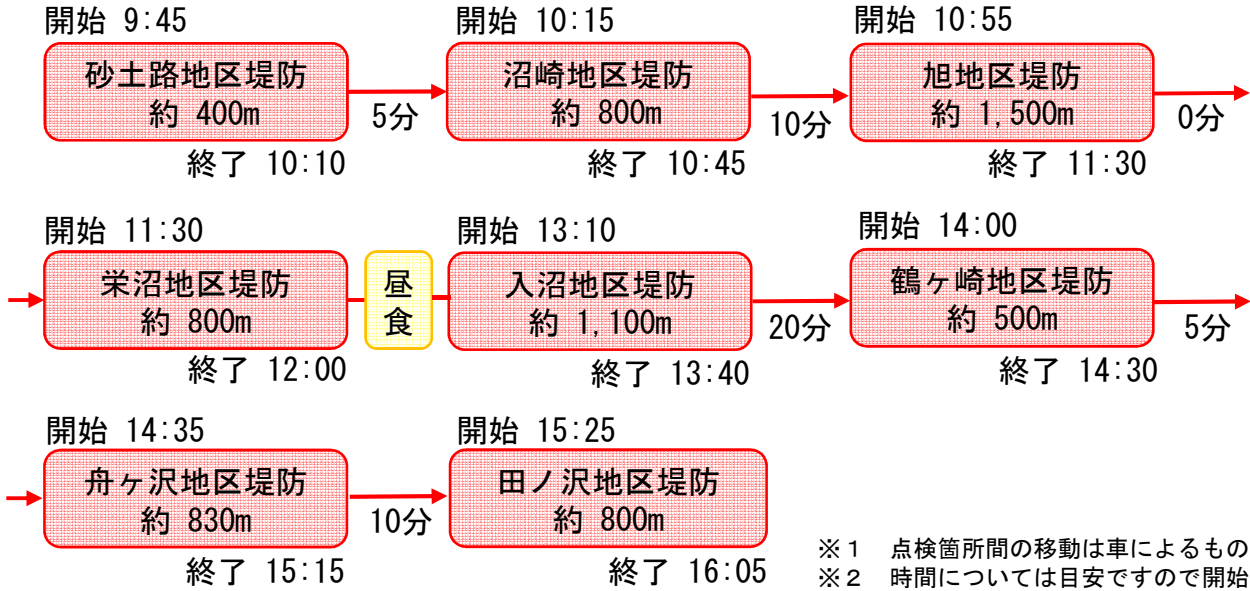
開始 9:45
砂土路地区堤防
約 400m
終了 10:10

5分

開始 10:15
沼崎地区堤防
約 800m
終了 10:45

10分

開始 10:55
旭地区堤防
約 1,500m
終了 11:30

0分

開始 11:30
栄沼地区堤防
約 800m
終了 12:00

昼食

開始 13:10
入沼地区堤防
約 1,100m
終了 13:40

20分

開始 14:00
鶴ヶ崎地区堤防
約 500m
終了 14:30

5分

開始 14:35
舟ヶ沢地区堤防
約 830m
終了 15:15

10分

開始 15:25
田ノ沢地区堤防
約 800m
終了 16:05

※1 点検箇所間の移動は車によるもの
※2 時間については目安ですので開始